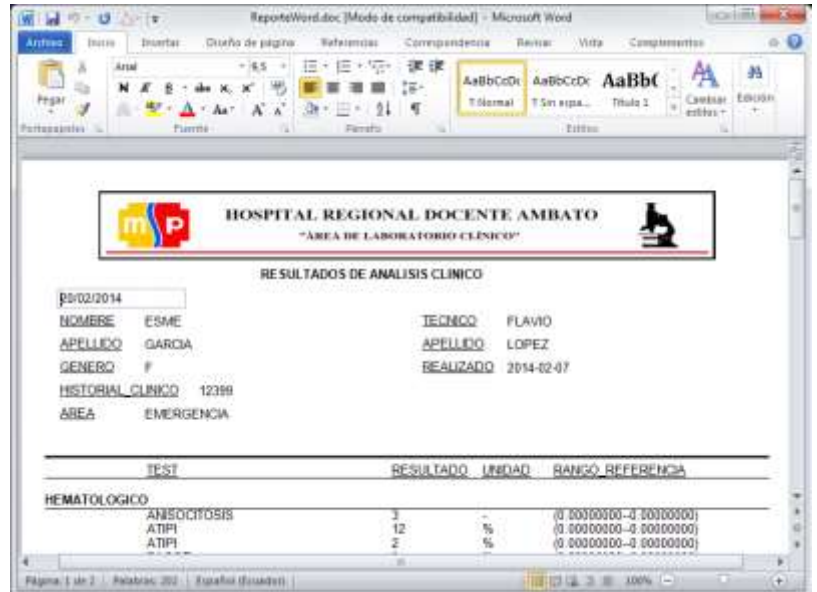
ReporteWord.doc [Modo de compatibilidad] - Microsoft Word

Archivo Inicio Insertar Diseño de página Referencias Correspondencia Revisar Vista Complementos

Pegar Arial 6,5 AaBbCcDc ¶ Normal AaBbCcDc ¶ Sin espa... AaBbC Título 1 Cambiar estilos Edición

Portapapeles Fuente Párrafo Estilos

HOSPITAL REGIONAL DOCENTE AMBATO
"ÁREA DE LABORATORIO CLÍNICO"

RESULTADOS DE ANALISIS CLINICO

20/02/2014

NOMBRE ESME
APELLIDO GARCIA
GENERO F
HISTORIAL_CLINICO 12399
AREA EMERGENCIA

TECNICO FLAVIO
APELLIDO LOPEZ
REALIZADO 2014-02-07

| TEST | RESULTADO | UNIDAD | RANGO_REFERENCIA |
|---|---|---|---|
| HEMATOLOGICO | | | |
| ANISOCITOSIS | 3 | - | (0.00000000--0.00000000) |
| ATIPI | 12 | % | (0.00000000--0.00000000) |
| ATIPI | 2 | % | (0.00000000--0.00000000) |

Página: 1 de 2 Palabras: 202 Español (Ecuador) 100%